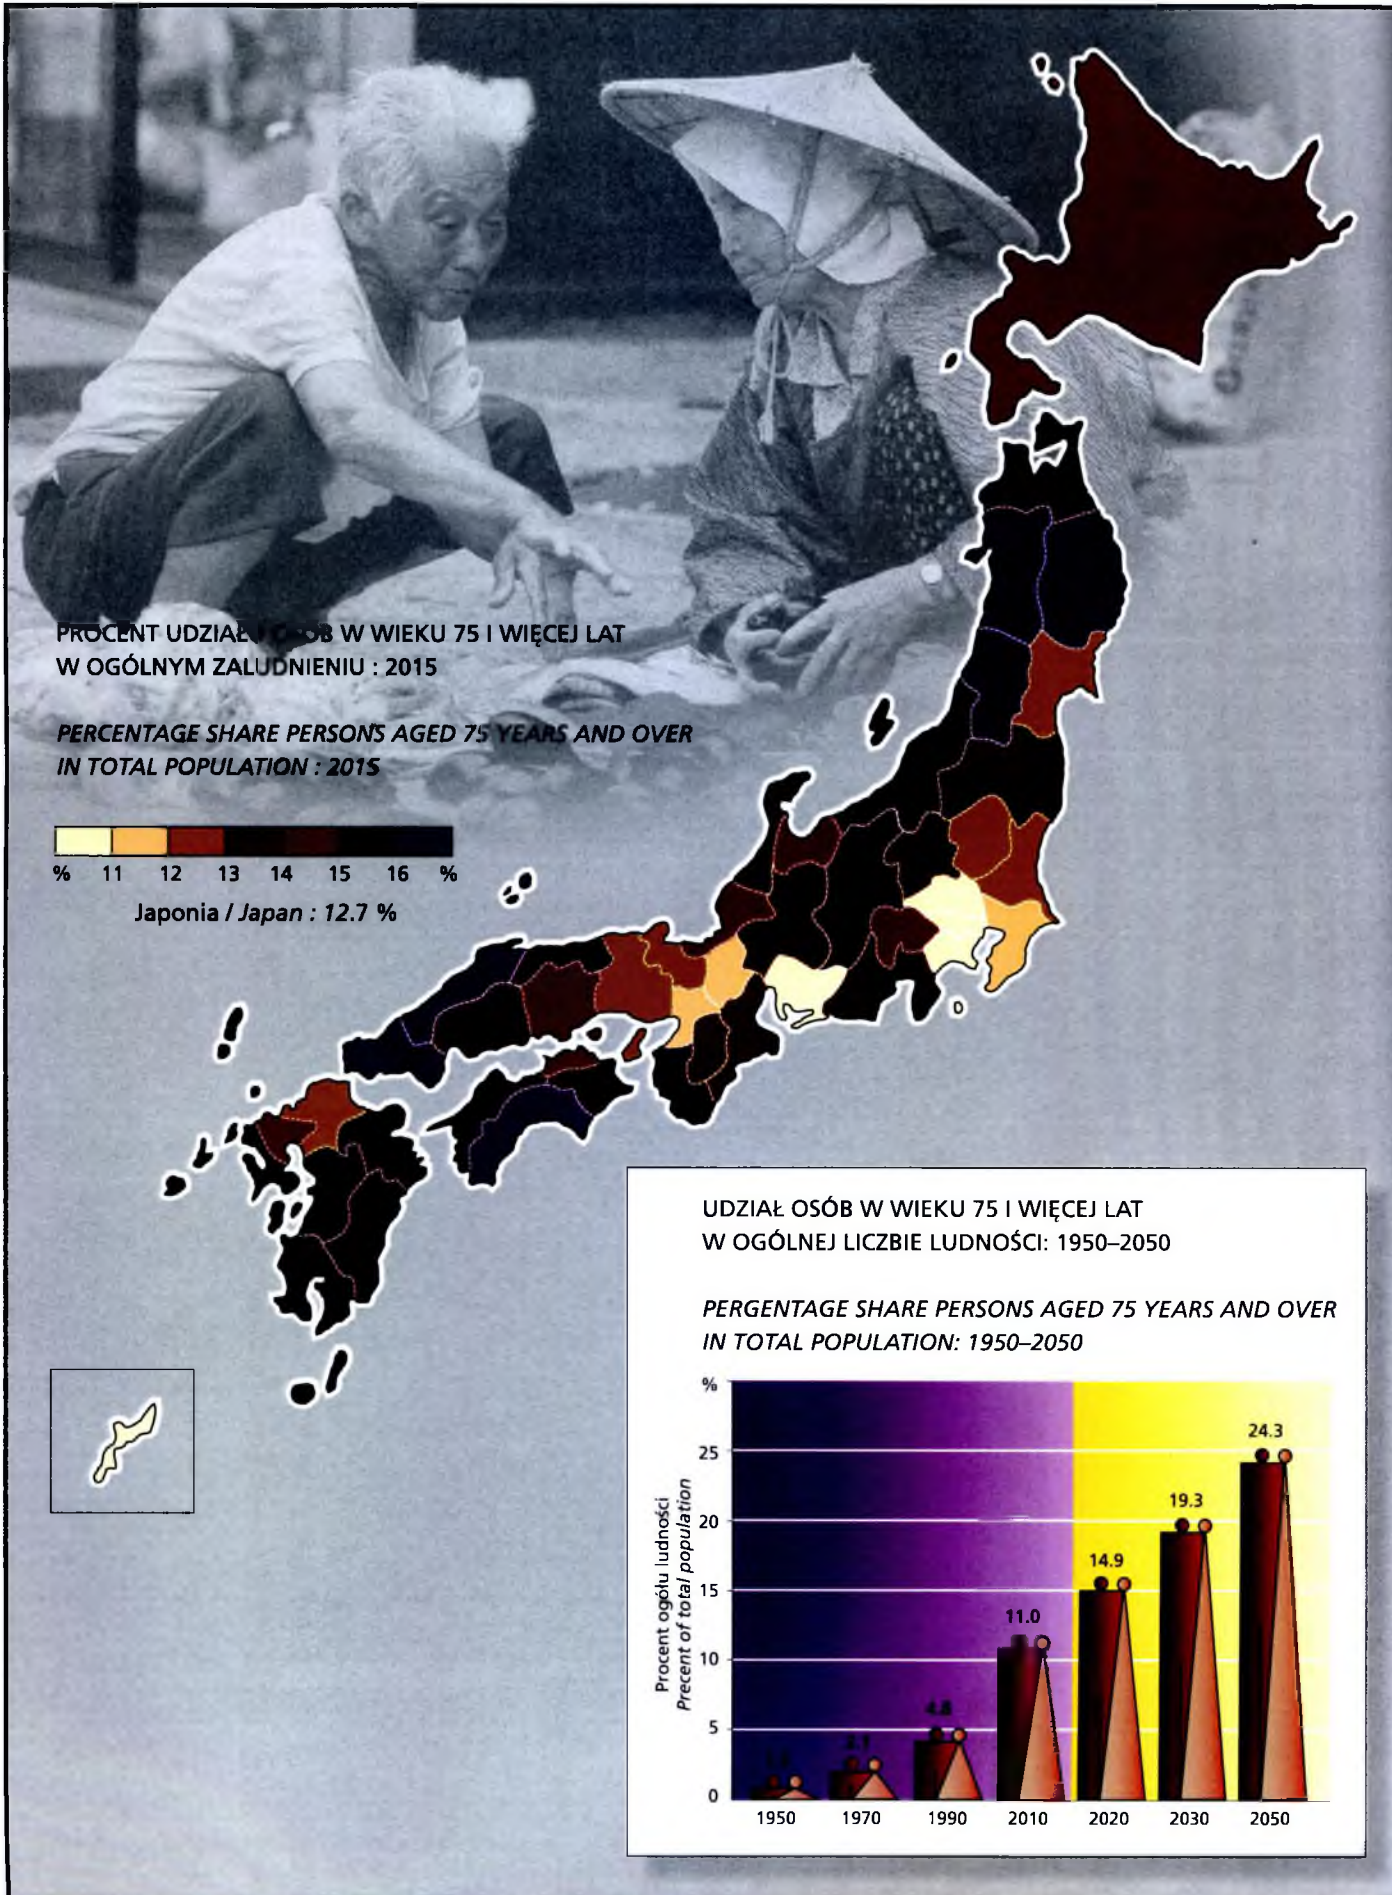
PROCENT UDZIAŁU OSÓB W WIEKU 75 I WIĘCEJ LAT W OGÓLNYM ZALUDNIENIU : 2015

PERCENTAGE SHARE PERSONS AGED 75 YEARS AND OVER IN TOTAL POPULATION : 2015

% 11 12 13 14 15 16 %

Japonia / Japan : 12.7 %

UDZIAŁ OSÓB W WIEKU 75 I WIĘCEJ LAT W OGÓLNEJ LICZBIE LUDNOŚCI: 1950–2050

PERGENTAGE SHARE PERSONS AGED 75 YEARS AND OVER IN TOTAL POPULATION: 1950–2050

%
25
20
15
10
5
0

Procent ogółu ludności
Precent of total population

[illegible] 2.1 4.8 11.0 14.9 19.3 24.3

1950 1970 1990 2010 2020 2030 2050